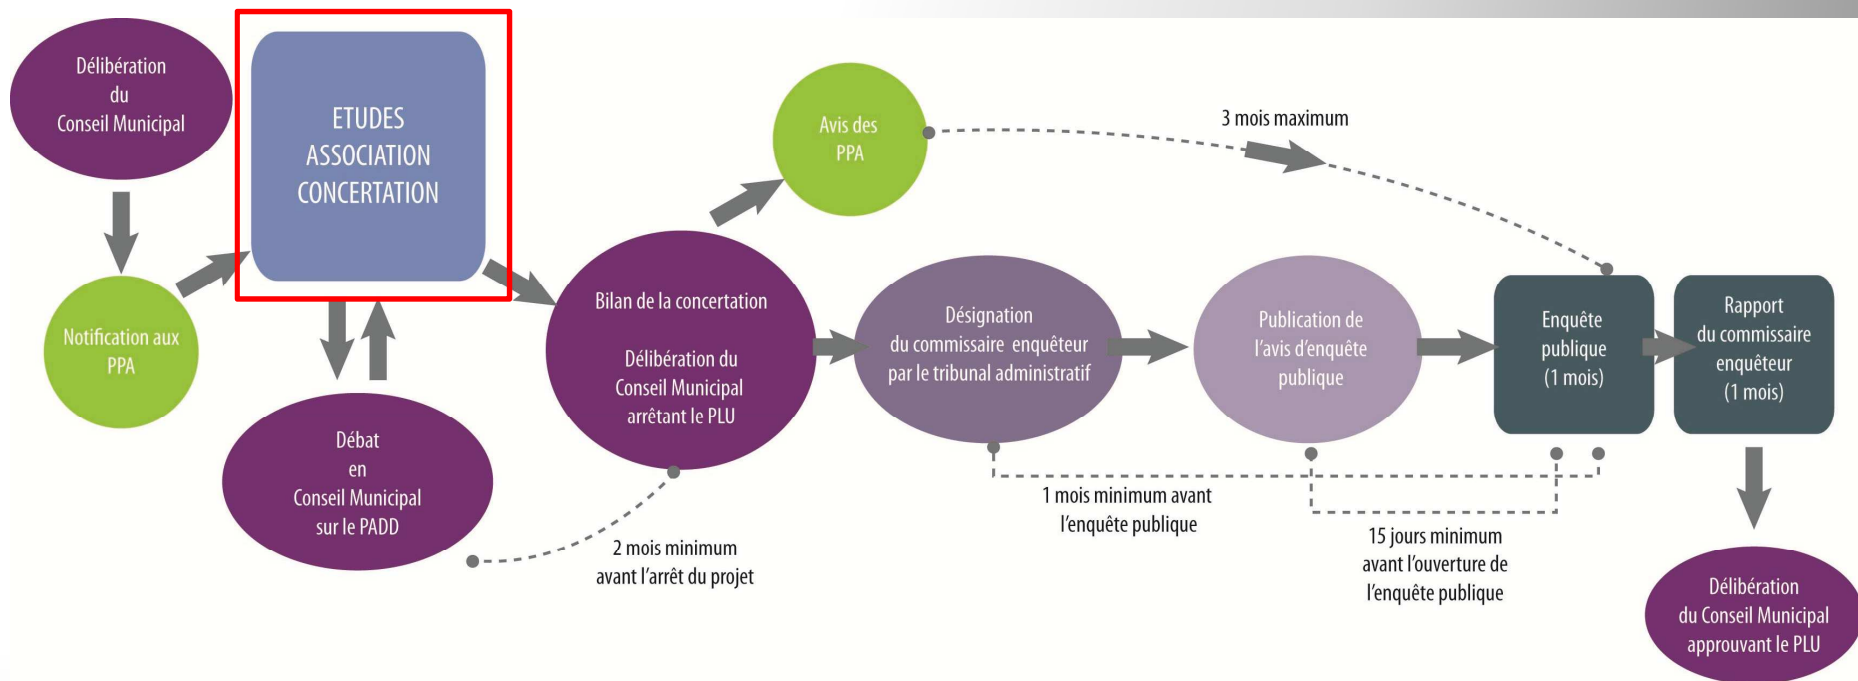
Délibération du Conseil Municipal

ETUDES ASSOCIATION CONCERTATION

Notification aux PPA

Débat en Conseil Municipal sur le PADD

Avis des PPA

3 mois maximum

Bilan de la concertation

Délibération du Conseil Municipal arrêtant le PLU

2 mois minimum avant l'arrêt du projet

Désignation du commissaire enquêteur par le tribunal administratif

Publication de l'avis d'enquête publique

Enquête publique (1 mois)

Rapport du commissaire enquêteur (1 mois)

1 mois minimum avant l'enquête publique

15 jours minimum avant l'ouverture de l'enquête publique

Délibération du Conseil Municipal approuvant le PLU